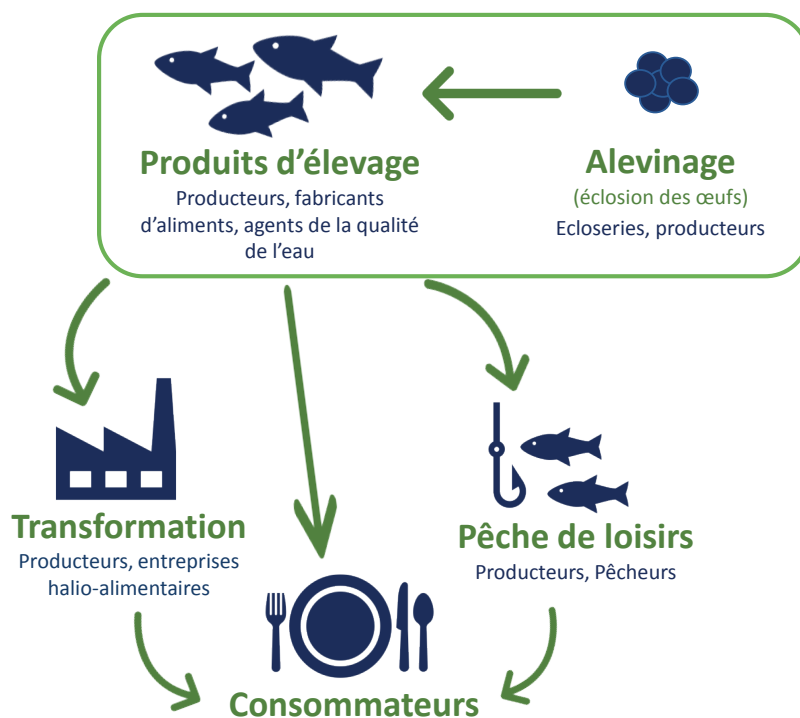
Produits d'élevage
Producteurs, fabricants d'aliments, agents de la qualité de l'eau

Alevinage
(éclosion des œufs)
Ecloseries, producteurs

Transformation
Producteurs, entreprises halio-alimentaires

Pêche de loisirs
Producteurs, Pêcheurs

Consommateurs